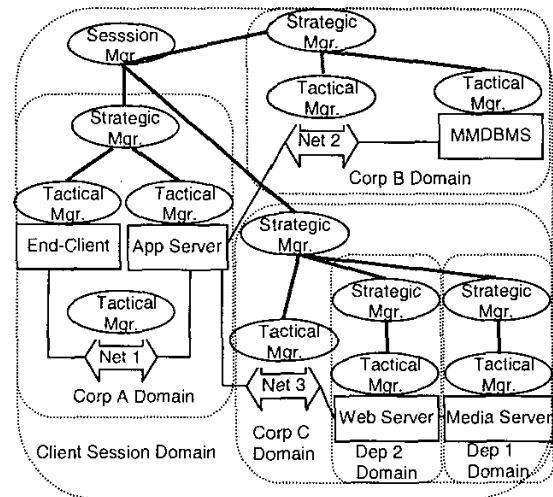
Sesssion Mgr.

Strategic Mgr.

Tactical Mgr.

Tactical Mgr.

Net 2

MMDBMS

Corp B Domain

Strategic Mgr.

Tactical Mgr.

Tactical Mgr.

End-Client

App Server

Tactical Mgr.

Net 1

Corp A Domain

Strategic Mgr.

Strategic Mgr.

Strategic Mgr.

Tactical Mgr.

Tactical Mgr.

Tactical Mgr.

Net 3

Web Server

Media Server

Client Session Domain

Corp C Domain

Dep 2 Domain

Dep 1 Domain